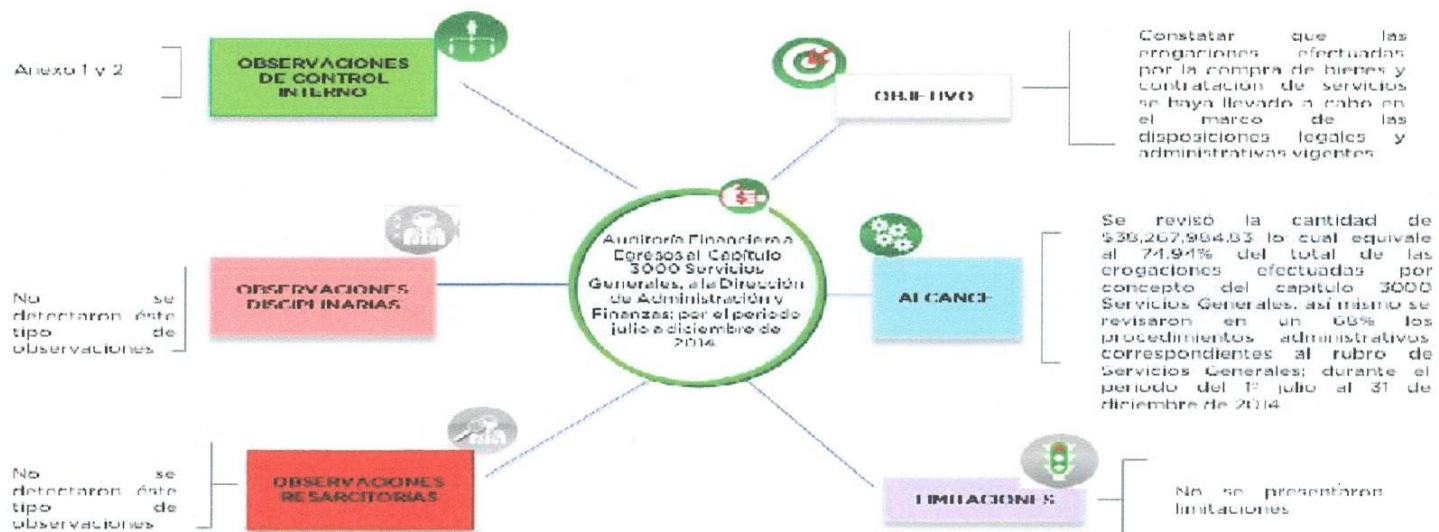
Anexo 1 y 2

OBSERVACIONES DE CONTROL INTERNO

OBJETIVO

Constatar que las erogaciones efectuadas por la compra de bienes y contratación de servicios se haya llevado a cabo en el marco de las disposiciones legales y administrativas vigentes

Auditoría Financiera a Egresos al Capítulo 3000 Servicios Generales, a la Dirección de Administración y Finanzas; por el periodo julio a diciembre de 2014

No se detectaron éste tipo de observaciones

OBSERVACIONES DISCIPLINARIAS

ALCANCE

Se revisó la cantidad de $38,267,984.83 lo cual equivale al 74.94% del total de las erogaciones efectuadas por concepto del capítulo 3000 Servicios Generales, así mismo se revisaron en un 68% los procedimientos administrativos correspondientes al rubro de Servicios Generales; durante el periodo del 1° julio al 31 de diciembre de 2014

No se detectaron éste tipo de observaciones

OBSERVACIONES RESARCITORIAS

LIMITACIONES

No se presentaron limitaciones